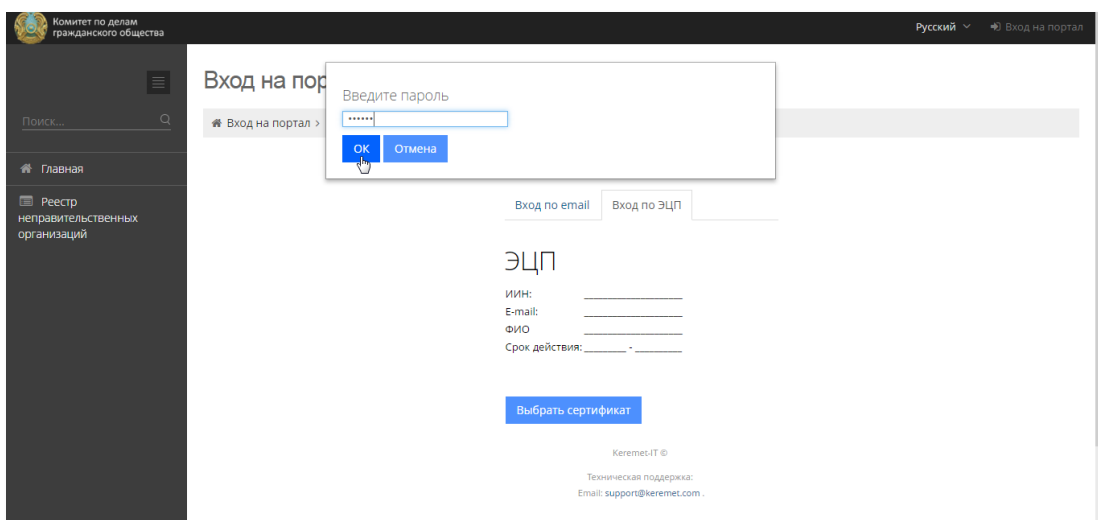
Комитет по делам гражданского общества

Русский
Вход на портал

Поиск...

Главная

Реестр неправительственных организаций

Вход на пор

Вход на портал >

Введите пароль
••••••
OK
Отмена

Вход по email
Вход по ЭЦП

ЭЦП

ИИН: ________________
E-mail: ________________
ФИО ________________
Срок действия: ________ - ________

Выбрать сертификат

Keremet-IT ©

Техническая поддержка:
Email: support@keremet.com .